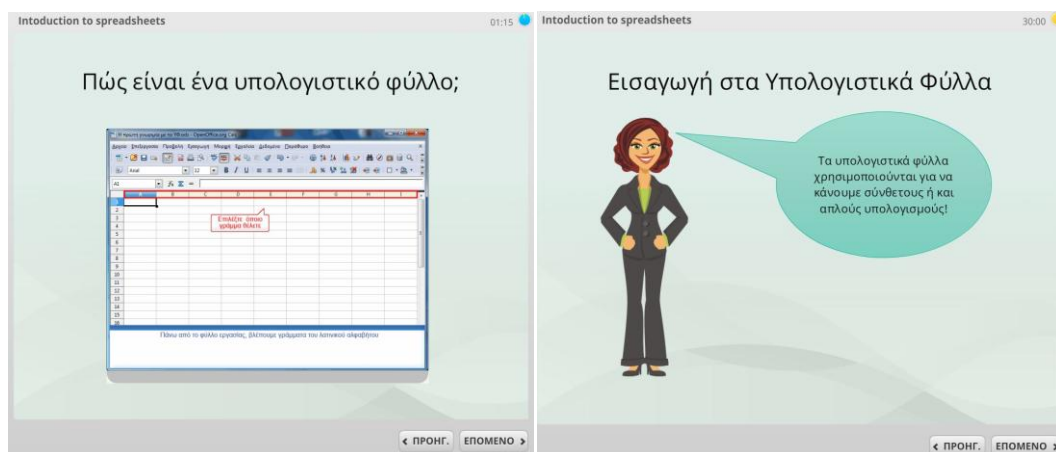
Intoduction to spreadsheets

01:15

Πώς είναι ένα υπολογιστικό φύλλο;

Αρχείο Επεξεργασία Προβολή Εισαγωγή Μορφή Εργαλεία Δεδομένα Παράθυρο Βοήθεια

Arial

10

A1

A B C D E F G H I

1
2
3
4
5
6
7
8
9
10
11
12
13
14
15
16

Επιλέξτε όποιο γράμμα θέλετε

Πάνω από το φύλλο εργασίας, βλέπουμε γράμματα του λατινικού αλφαβήτου

‹ ΠΡΟΗΓ. ΕΠΟΜΕΝΟ ›

Intoduction to spreadsheets

30:00

Εισαγωγή στα Υπολογιστικά Φύλλα

Τα υπολογιστικά φύλλα χρησιμοποιούνται για να κάνουμε σύνθετους ή και απλούς υπολογισμούς!

‹ ΠΡΟΗΓ. ΕΠΟΜΕΝΟ ›